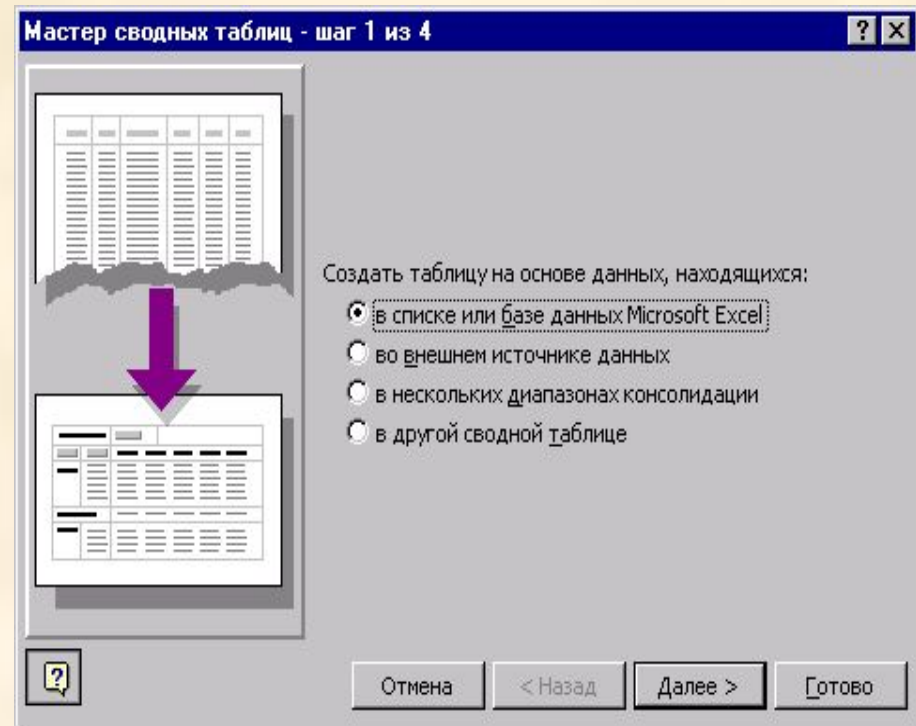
Мастер сводных таблиц - шаг 1 из 4

Создать таблицу на основе данных, находящихся:

в списке или базе данных Microsoft Excel

во внешнем источнике данных

в нескольких диапазонах консолидации

в другой сводной таблице

Отмена

< Назад

Далее >

Готово